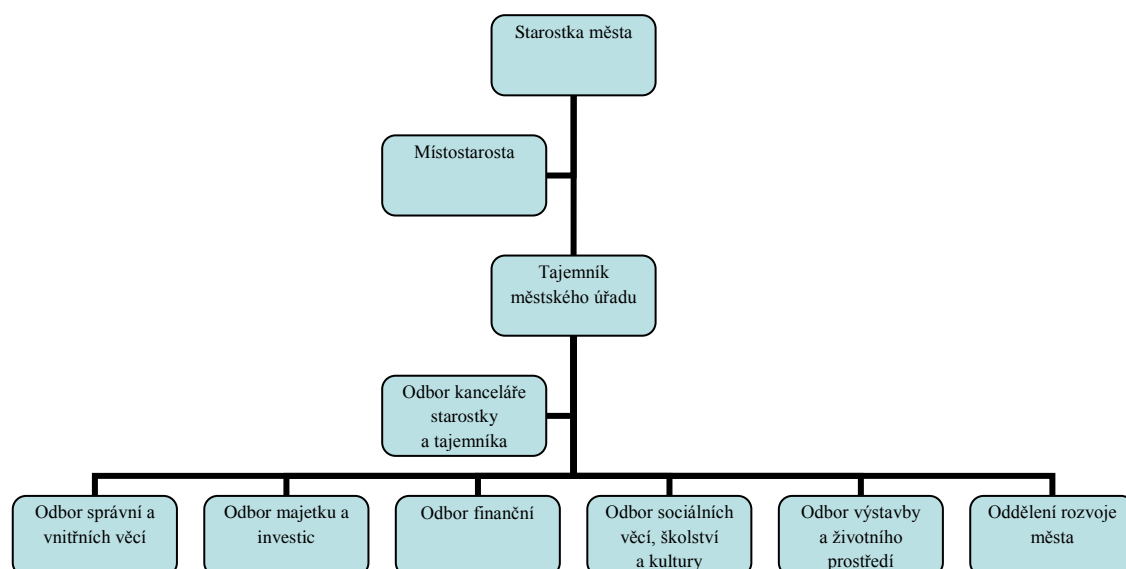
Starostka města

Místostarosta

Tajemník městského úřadu

Odbor kanceláře starostky a tajemníka

Odbor správní a vnitřních věcí

Odbor majetku a investic

Odbor finanční

Odbor sociálních věcí, školství a kultury

Odbor výstavby a životního prostředí

Oddělení rozvoje města